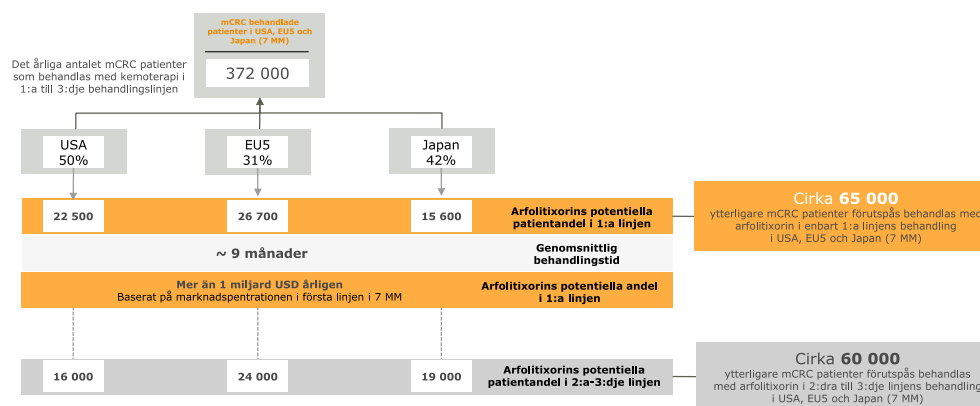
mCRC behandlade patienter i USA, EU5 och Japan (7 MM)

372 000

Det årliga antalet mCRC patienter som behandlas med kemoterapi i 1:a till 3:dje behandlingslinjen

USA
50%

EU5
31%

Japan
42%

22 500

26 700

15 600

Arfolitixorins potentiella patientandel i 1:a linjen

Cirka **65 000**
ytterligare mCRC patienter förutspås behandlas med arfolitixorin i enbart 1:a linjens behandling i USA, EU5 och Japan (7 MM)

~ 9 månader

Genomsnittlig behandlingstid

Mer än 1 miljard USD årligen
Baserat på marknadspentrationen i första linjen i 7 MM

Arfolitixorins potentiella andel i 1:a linjen

16 000

24 000

19 000

Arfolitixorins potentiella patientandel i 2:a-3:dje linjen

Cirka **60 000**
ytterligare mCRC patienter förutspås behandlas med arfolitixorin i 2:dra till 3:dje linjens behandling i USA, EU5 och Japan (7 MM)